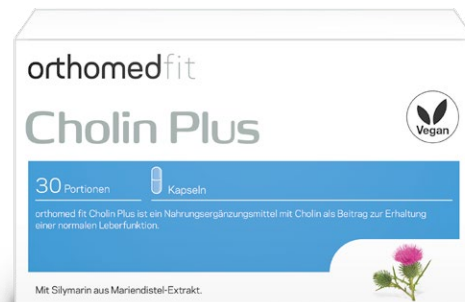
orthomedfit

Cholin Plus

Vegan

30 Portionen

Kapseln

orthomed fit Cholin Plus ist ein Nahrungsergänzungsmittel mit Cholin als Beitrag zur Erhaltung einer normalen Leberfunktion.

Mit Silymarin aus Mariendistel-Extrakt.